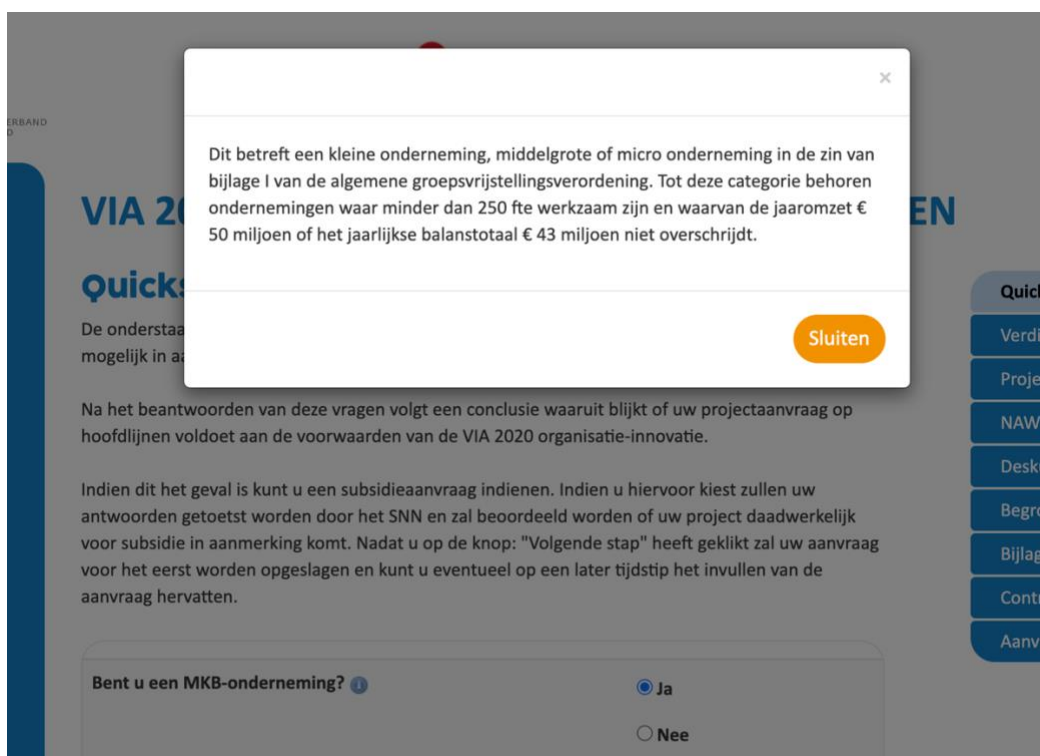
ERBAND
D

×

Dit betreft een kleine onderneming, middelgrote of micro onderneming in de zin van bijlage I van de algemene groepsvrijstellingsverordening. Tot deze categorie behoren ondernemingen waar minder dan 250 fte werkzaam zijn en waarvan de jaaromzet € 50 miljoen of het jaarlijkse balanstotaal € 43 miljoen niet overschrijdt.

Sluiten

VIA 2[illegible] EN

Quick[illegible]

De onderstaa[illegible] mogelijk in a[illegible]

Na het beantwoorden van deze vragen volgt een conclusie waaruit blijkt of uw projectaanvraag op hoofdlijnen voldoet aan de voorwaarden van de VIA 2020 organisatie-innovatie.

Indien dit het geval is kunt u een subsidieaanvraag indienen. Indien u hiervoor kiest zullen uw antwoorden getoetst worden door het SNN en zal beoordeeld worden of uw project daadwerkelijk voor subsidie in aanmerking komt. Nadat u op de knop: "Volgende stap" heeft geklikt zal uw aanvraag voor het eerst worden opgeslagen en kunt u eventueel op een later tijdstip het invullen van de aanvraag hervatten.

Bent u een MKB-onderneming?

Ja

Nee

Quic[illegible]
Verdi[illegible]
Proje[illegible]
NAW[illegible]
Desk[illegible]
Begr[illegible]
Bijlag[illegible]
Contr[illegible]
Aanv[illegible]